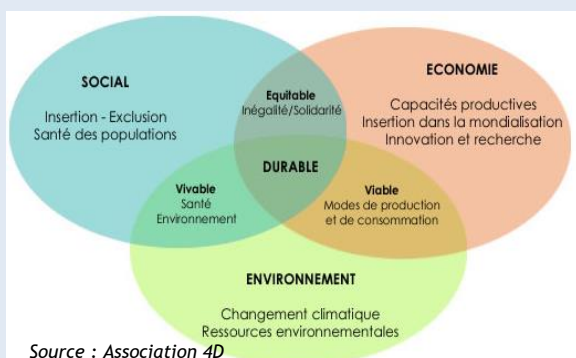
SOCIAL

Insertion - Exclusion
Santé des populations

Equitable
Inégalité/Solidarité

ECONOMIE

Capacités productives
Insertion dans la mondialisation
Innovation et recherche

DURABLE

Vivable
Santé
Environnement

Viable
Modes de production et de consommation

ENVIRONNEMENT

Changement climatique
Ressources environnementales

Source : Association 4D